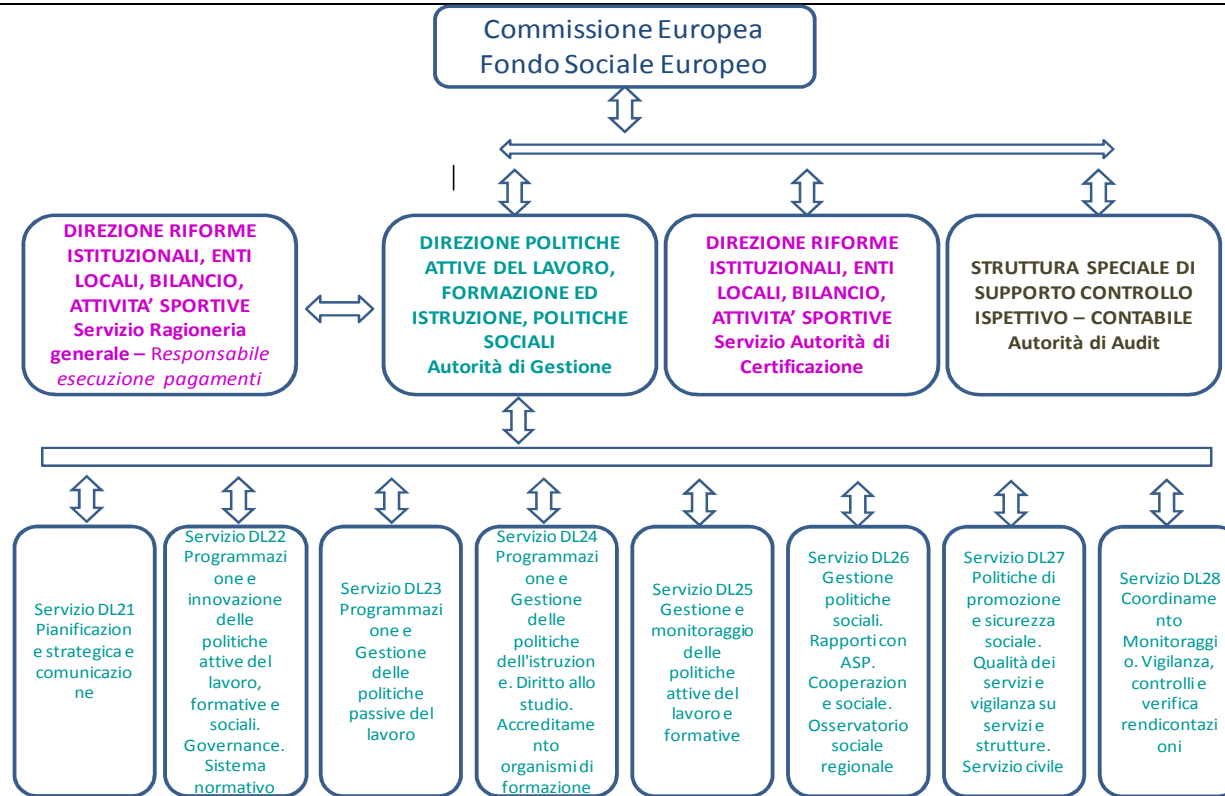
Commissione Europea
Fondo Sociale Europeo

DIREZIONE RIFORME ISTITUZIONALI, ENTI LOCALI, BILANCIO, ATTIVITA' SPORTIVE
Servizio Ragioneria generale – Responsabile esecuzione pagamenti

DIREZIONE POLITICHE ATTIVE DEL LAVORO, FORMAZIONE ED ISTRUZIONE, POLITICHE SOCIALI
Autorità di Gestione

DIREZIONE RIFORME ISTITUZIONALI, ENTI LOCALI, BILANCIO, ATTIVITA' SPORTIVE
Servizio Autorità di Certificazione

STRUTTURA SPECIALE DI SUPPORTO CONTROLLO ISPETTIVO – CONTABILE
Autorità di Audit

Servizio DL21 Pianificazione strategica e comunicazione

Servizio DL22 Programmazione e innovazione delle politiche attive del lavoro, formative e sociali. Governance. Sistema normativo

Servizio DL23 Programmazione e Gestione delle politiche passive del lavoro

Servizio DL24 Programmazione e Gestione delle politiche dell'istruzione. Diritto allo studio. Accreditamento organismi di formazione

Servizio DL25 Gestione e monitoraggio delle politiche attive del lavoro e formative

Servizio DL26 Gestione politiche sociali. Rapporti con ASP. Cooperazione sociale. Osservatorio sociale regionale

Servizio DL27 Politiche di promozione e sicurezza sociale. Qualità dei servizi e vigilanza su servizi e strutture. Servizio civile

Servizio DL28 Coordinamento Monitoraggio. Vigilanza, controlli e verifica rendicontazioni